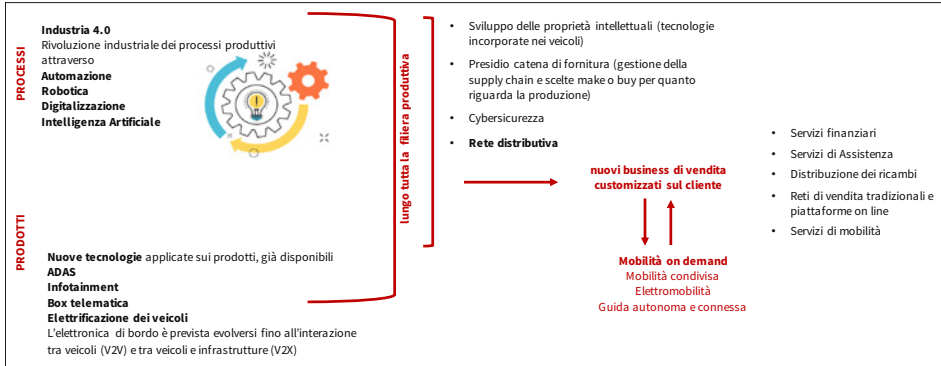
PROCESSI

Industria 4.0
Rivoluzione industriale dei processi produttivi attraverso
Automazione
Robotica
Digitalizzazione
Intelligenza Artificiale

PRODOTTI

Nuove tecnologie applicate sui prodotti, già disponibili
ADAS
Infotainment
Box telematica
Elettrificazione dei veicoli
L'elettronica di bordo è prevista evolversi fino all'interazione tra veicoli (V2V) e tra veicoli e infrastrutture (V2X)

lungo tutta la filiera produttiva

• Sviluppo delle proprietà intellettuali (tecnologie incorporate nei veicoli)
• Presidio catena di fornitura (gestione della supply chain e scelte make o buy per quanto riguarda la produzione)
• Cybersicurezza
• Rete distributiva

nuovi business di vendita customizzati sul cliente

Mobilità on demand
Mobilità condivisa
Elettromobilità
Guida autonoma e connessa

• Servizi finanziari
• Servizi di Assistenza
• Distribuzione dei ricambi
• Reti di vendita tradizionali e piattaforme on line
• Servizi di mobilità